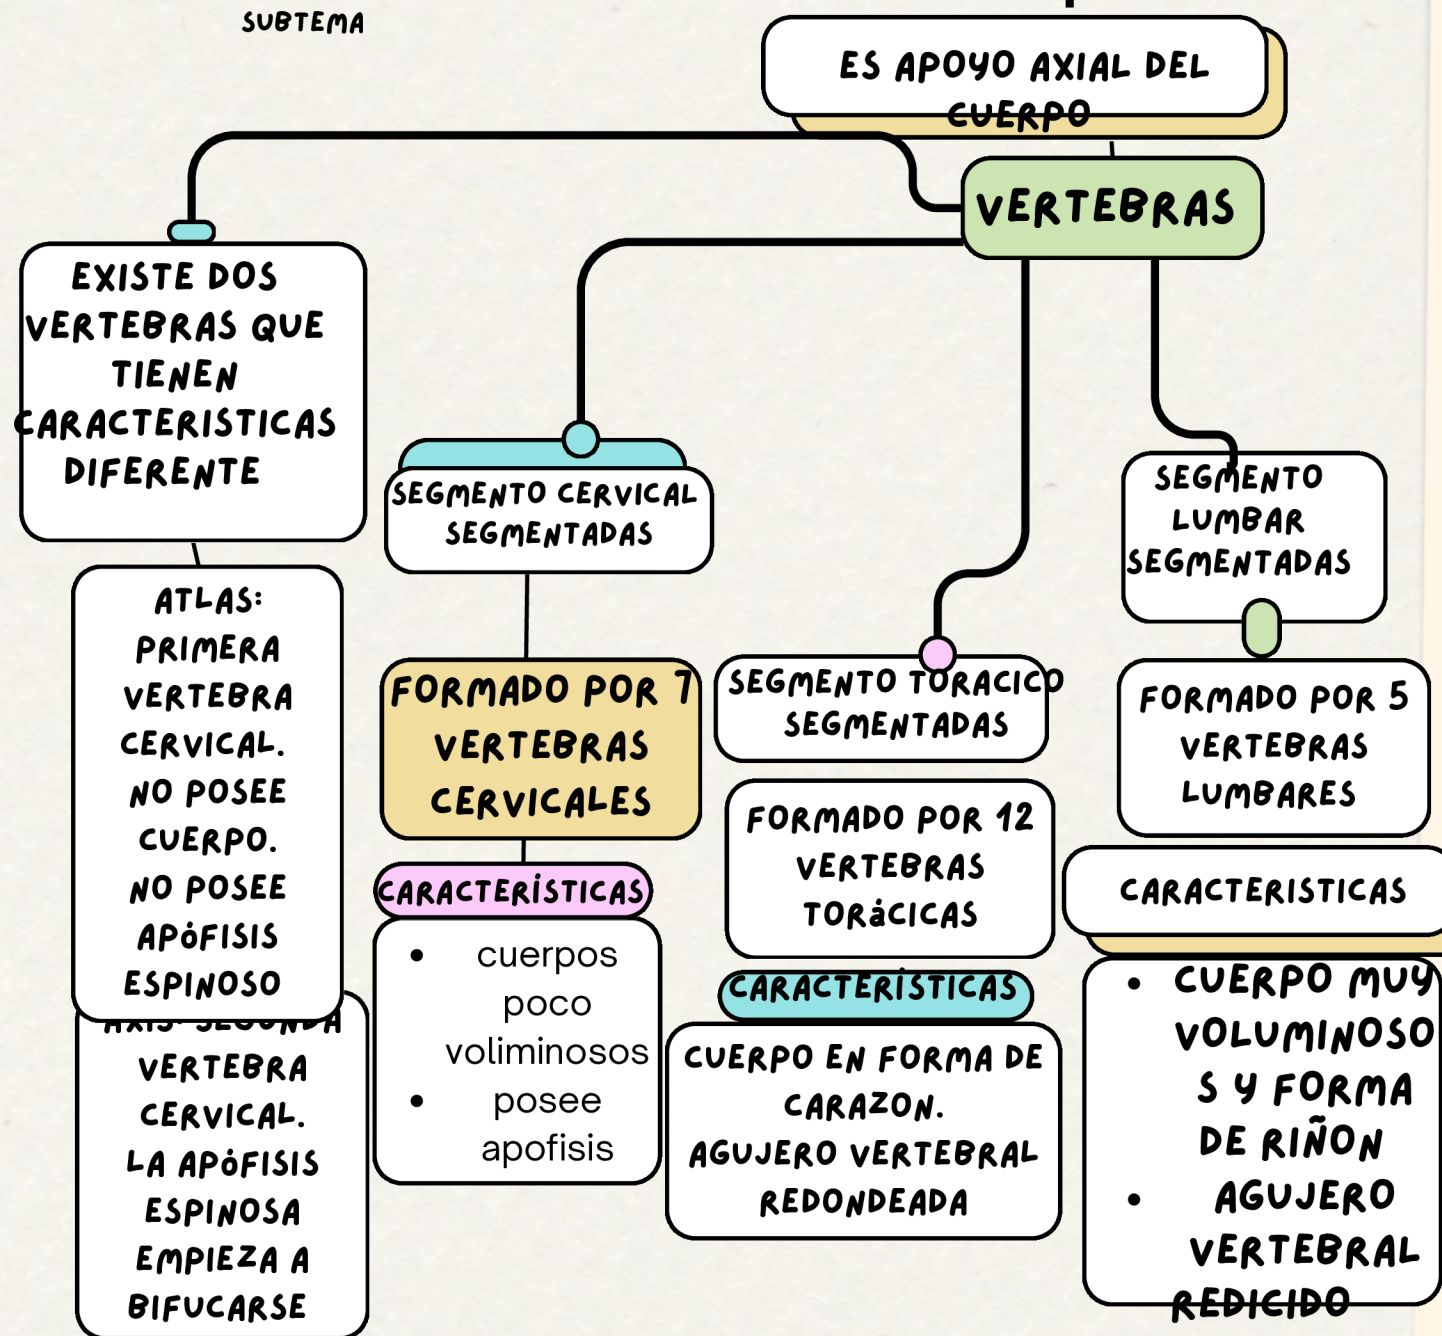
SUBTEMA

ES APOYO AXIAL DEL CUERPO

VERTEBRAS

EXISTE DOS VERTEBRAS QUE TIENEN CARACTERISTICAS DIFERENTE

ATLAS: PRIMERA VERTEBRA CERVICAL. NO POSEE CUERPO. NO POSEE APÓFISIS ESPINOSO

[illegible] VERTEBRA CERVICAL. LA APÓFISIS ESPINOSA EMPIEZA A BIFUCARSE

SEGMENTO CERVICAL SEGMENTADAS

FORMADO POR 7 VERTEBRAS CERVICALES

CARACTERÍSTICAS

- cuerpos poco voliminosos
- posee apofisis

SEGMENTO TORACICO SEGMENTADAS

FORMADO POR 12 VERTEBRAS TORÁCICAS

CARACTERÍSTICAS

CUERPO EN FORMA DE CARAZON. AGUJERO VERTEBRAL REDONDEADA

SEGMENTO LUMBAR SEGMENTADAS

FORMADO POR 5 VERTEBRAS LUMBARES

CARACTERISTICAS

- CUERPO MUY VOLUMINOSO S Y FORMA DE RIÑON
- AGUJERO VERTEBRAL REDICIDO